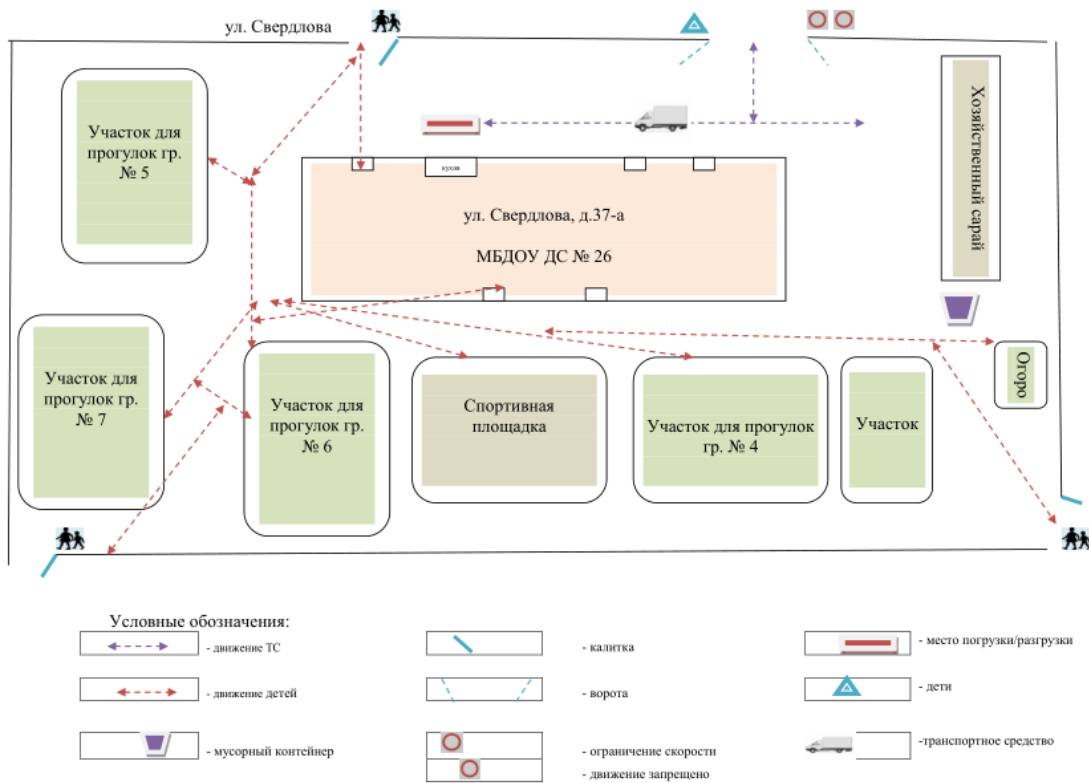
ул. Свердлова

Участок для прогулок гр. № 5

кухня

ул. Свердлова, д.37-а

МБДОУ ДС № 26

Хозяйственный сарай

Огоро

Участок для прогулок гр. № 7

Участок для прогулок гр. № 6

Спортивная площадка

Участок для прогулок гр. № 4

Участок

Условные обозначения:

- движение ТС

- калитка

- место погрузки/разгрузки

- движение детей

- ворота

- дети

- мусорный контейнер

- ограничение скорости

- движение запрещено

-транспортное средство